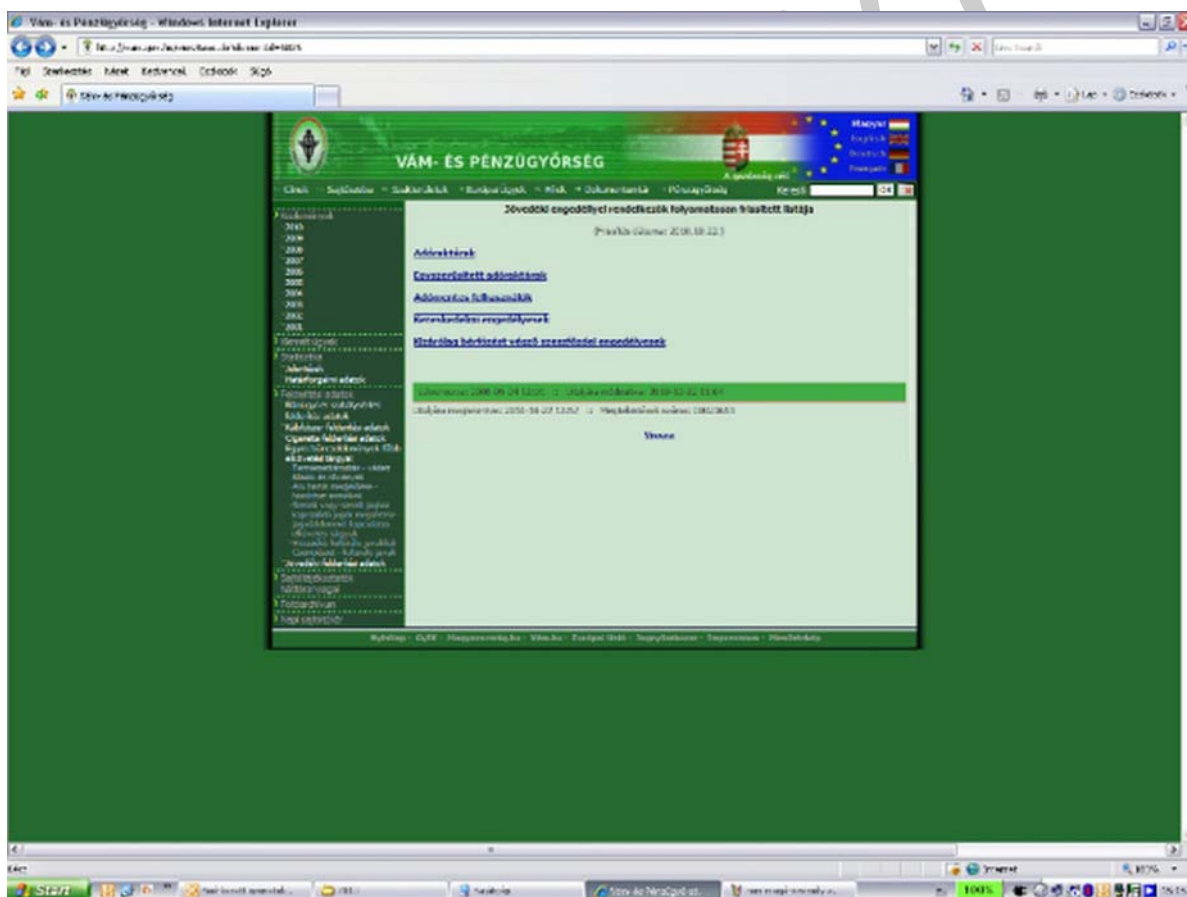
Vám- és Pénzügyőrség - Windows Internet Explorer

Fájl Szerkesztés Nézet Kedvencek Eszközök Súgó

Vám- és Pénzügyőrség

VÁM- ÉS PÉNZÜGYŐRSÉG

Magyar
English
Deutsch
Français

Címlap · Sajtószoba · Szakterületek · Ügyintézés · Hírek · Dokumentumtár · Pénzügyőrség

Keresés

Jövedéki engedéllyel rendelkezők folyamatosan frissített listája

(Frissítés dátuma: 2010.10.22.)

Adóraktárak

Egyszerűsített adóraktárak

Adómentes felhasználók

Kereskedelmi engedélyesek

Kizárólag bérfőzést végző szeszfőzdei engedélyesek

2010
2009
2008
2007
2006
2005
2004
2003
2002
2001

Statisztika
Jelentések
Hatáforgalmi adatok

Felderítési adatok

Jövedéki felderítési adatok

Vissza

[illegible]

Start

Internet

100%